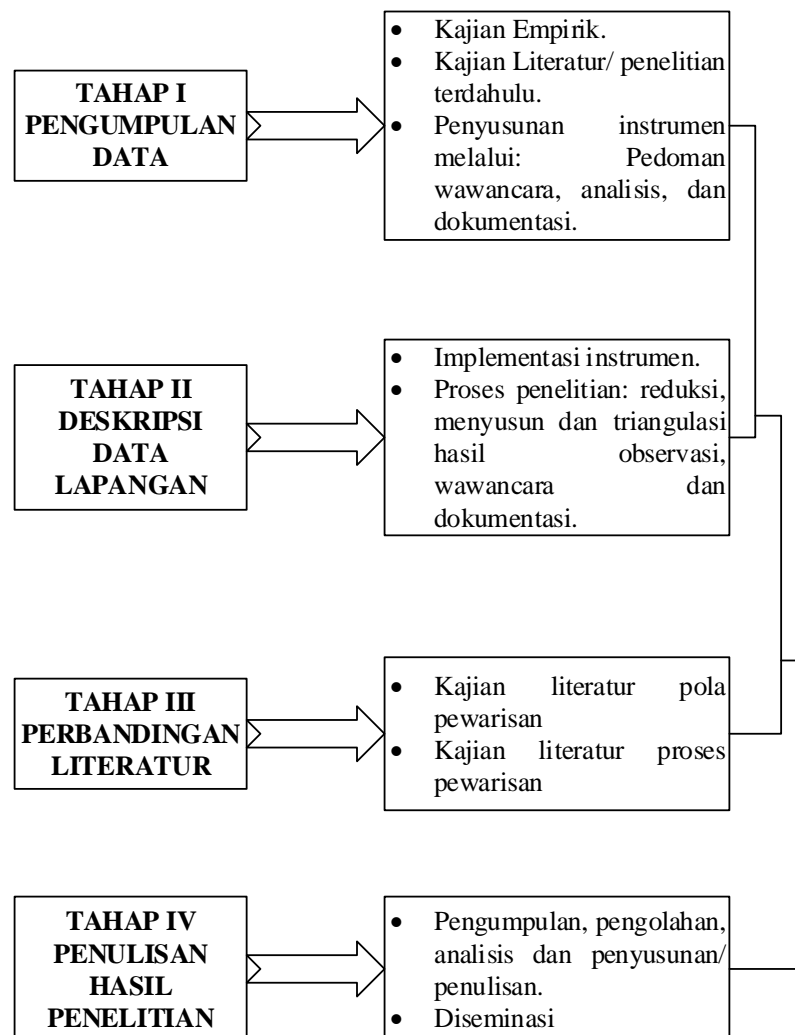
TAHAP I
PENGUMPULAN
DATA

- Kajian Empirik.
- Kajian Literatur/ penelitian terdahulu.
- Penyusunan instrumen melalui: Pedoman wawancara, analisis, dan dokumentasi.

TAHAP II
DESKRIPSI
DATA
LAPANGAN

- Implementasi instrumen.
- Proses penelitian: reduksi, menyusun dan triangulasi hasil observasi, wawancara dan dokumentasi.

TAHAP III
PERBANDINGAN
LITERATUR

- Kajian literatur pola pewarisan
- Kajian literatur proses pewarisan

TAHAP IV
PENULISAN
HASIL
PENELITIAN

- Pengumpulan, pengolahan, analisis dan penyusunan/ penulisan.
- Diseminasi